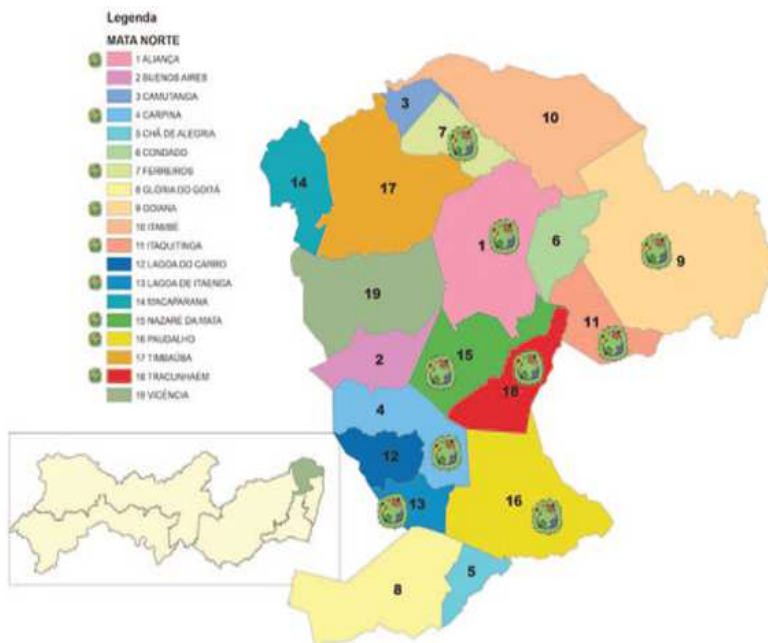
Legenda
MATA NORTE
1 ALIANÇA
2 BUENOS AIRES
3 CAMUTANGA
4 CARPINA
5 CHÃ DE ALEGRIA
6 CONDADO
7 FERREIROS
8 GLÓRIA DO GOITÁ
9 GOIANA
10 ITAMBÉ
11 ITAQUITINGA
12 LAGOA DO CARRO
13 LAGOA DE ITAENGA
14 MACAPARANA
15 NAZARÉ DA MATA
16 PAUDALHO
17 TIMBAÚBA
18 TRACUNHAÉM
19 VICÊNCIA

3
7
10
14
17
1
6
9
19
11
15
2
18
4
12
13
16
5
8